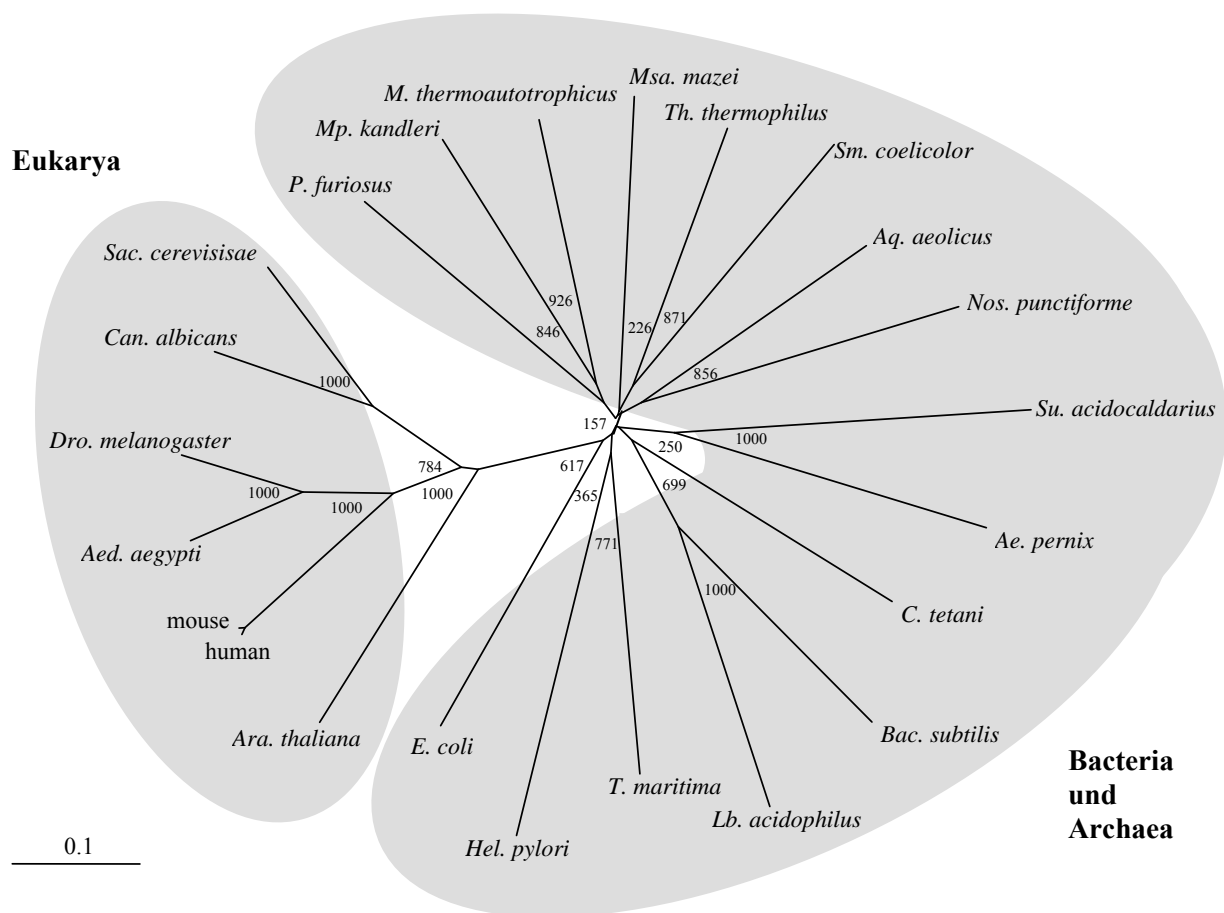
Eukarya

M. thermoautotrophicus

Msa. mazei

Th. thermophilus

Mp. kandleri

Sm. coelicolor

P. furiosus

Aq. aeolicus

Sac. cerevisisae

Nos. punctiforme

926

846

226

871

Can. albicans

1000

856

Su. acidocaldarius

157

Dro. melanogaster

784

250

1000

617

1000

1000

365

699

1000

Aed. aegypti

771

Ae. pernix

1000

mouse

human

C. tetani

Ara. thaliana

E. coli

Bac. subtilis

T. maritima

Bacteria und Archaea

Lb. acidophilus

0.1

Hel. pylori